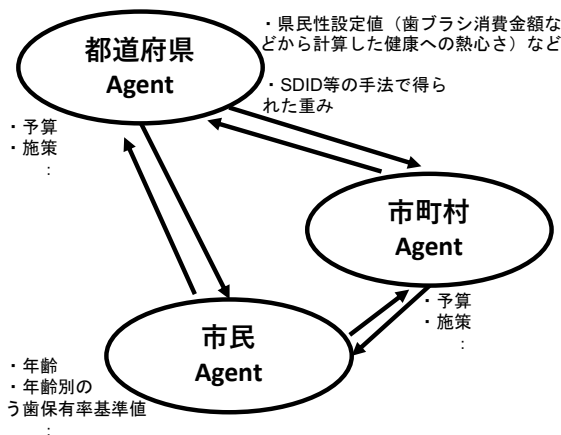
都道府県
Agent

・県民性設定値（歯ブラシ消費金額などから計算した健康への熱心さ）など

・SDID等の手法で得られた重み

・予算
・施策
：

市町村
Agent

・予算
・施策
：

市民
Agent

・年齢
・年齢別のう歯保有率基準値
：